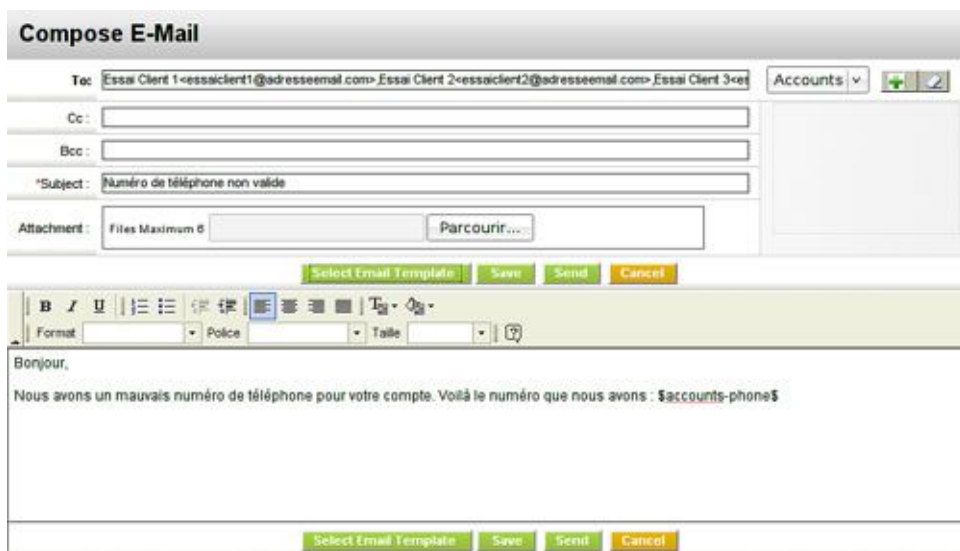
Compose E-Mail

To: Essai Client 1<essaiclient1@adresseemail.com>,Essai Client 2<essaiclient2@adresseemail.com>,Essai Client 3<e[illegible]

Accounts

Cc :

Bcc :

*Subject : Numéro de téléphone non valide

Attachment : Files Maximum 6 Parcourir...

Select Email Template Save Send Cancel

B I U

Format Police Taille

Bonjour,

Nous avons un mauvais numéro de téléphone pour votre compte. Voilà le numéro que nous avons : $accounts-phone$

Select Email Template Save Send Cancel